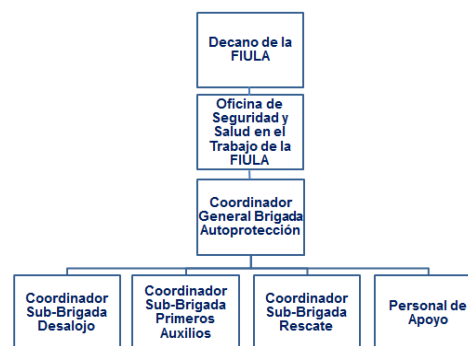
Decano de la FIULA

Oficina de Seguridad y Salud en el Trabajo de la FIULA

Coordinador General Brigada Autoprotección

Coordinador Sub-Brigada Desalojo

Coordinador Sub-Brigada Primeros Auxilios

Coordinador Sub-Brigada Rescate

Personal de Apoyo